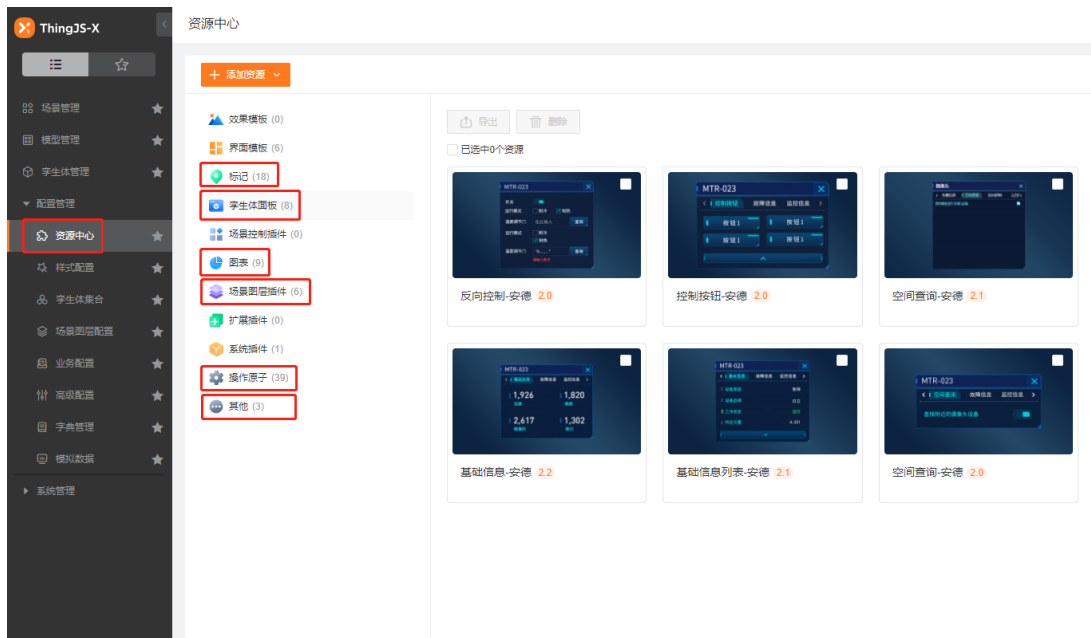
ThingJS-X

场景管理
模型管理
孪生体管理
配置管理
资源中心
样式配置
孪生体集合
场景图层配置
业务配置
高级配置
字典管理
模拟数据
系统管理

资源中心

+ 添加资源

效果模板 (0)
界面模板 (6)
标记 (18)
孪生体面板 (8)
场景控制插件 (0)
图表 (9)
场景图层插件 (6)
扩展插件 (0)
系统插件 (1)
操作原子 (39)
其他 (3)

导出
删除
已选中0个资源

MTR-023
控制按钮 故障信息 监控信息
按钮1 按钮1
按钮1 按钮1

反向控制-安德 2.0
控制按钮-安德 2.0
空间查询-安德 2.1

MTR-023
1,926 1,820
2,617 1,302

MTR-023

MTR-023
空间查询 故障信息 监控信息
查找附近的摄像头设备

基础信息-安德 2.2
基础信息列表-安德 2.1
空间查询-安德 2.0